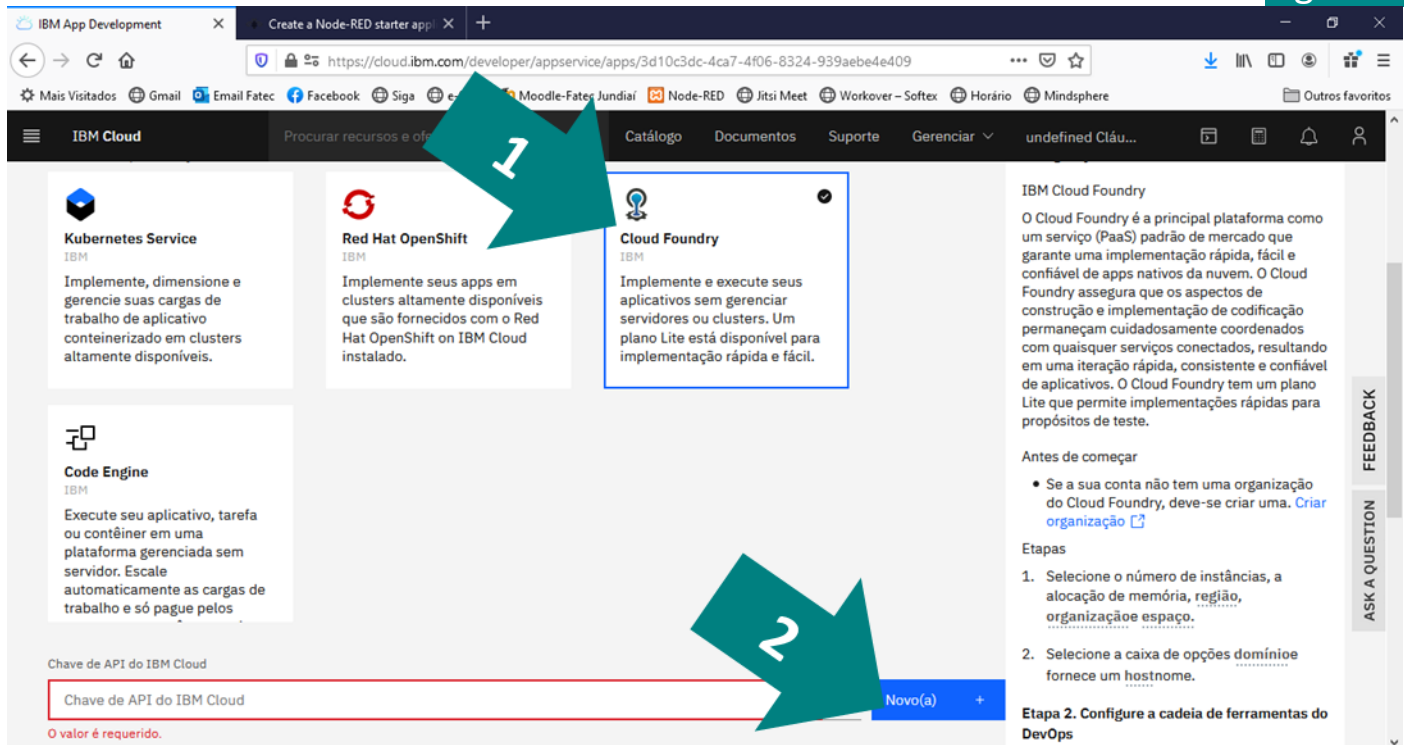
IBM App Development
Create a Node-RED starter app
https://cloud.ibm.com/developer/appservice/apps/3d10c3dc-4ca7-4f06-8324-939aebe4e409

Mais Visitados Gmail Email Fatec Facebook Siga e- Moodle-Fatec Jundiaí Node-RED Jitsi Meet Workover – Softex Horário Mindsphere Outros favoritos

IBM Cloud
Procurar recursos e ofe
Catálogo Documentos Suporte Gerenciar undefined Cláu...

1

Kubernetes Service
IBM
Implemente, dimensione e gerencie suas cargas de trabalho de aplicativo conteinerizado em clusters altamente disponíveis.

Red Hat OpenShift
IBM
Implemente seus apps em clusters altamente disponíveis que são fornecidos com o Red Hat OpenShift on IBM Cloud instalado.

Cloud Foundry
IBM
Implemente e execute seus aplicativos sem gerenciar servidores ou clusters. Um plano Lite está disponível para implementação rápida e fácil.

Code Engine
IBM
Execute seu aplicativo, tarefa ou contêiner em uma plataforma gerenciada sem servidor. Escale automaticamente as cargas de trabalho e só pague pelos

Chave de API do IBM Cloud
Chave de API do IBM Cloud
O valor é requerido.

2

Novo(a) +

IBM Cloud Foundry

O Cloud Foundry é a principal plataforma como um serviço (PaaS) padrão de mercado que garante uma implementação rápida, fácil e confiável de apps nativos da nuvem. O Cloud Foundry assegura que os aspectos de construção e implementação de codificação permaneçam cuidadosamente coordenados com quaisquer serviços conectados, resultando em uma iteração rápida, consistente e confiável de aplicativos. O Cloud Foundry tem um plano Lite que permite implementações rápidas para propósitos de teste.

Antes de começar

• Se a sua conta não tem uma organização do Cloud Foundry, deve-se criar uma. Criar organização

Etapas

1. Selecione o número de instâncias, a alocação de memória, região, organizaçãoe espaço.

2. Selecione a caixa de opções domínioe fornece um hostnome.

Etapa 2. Configure a cadeia de ferramentas do DevOps

FEEDBACK
ASK A QUESTION